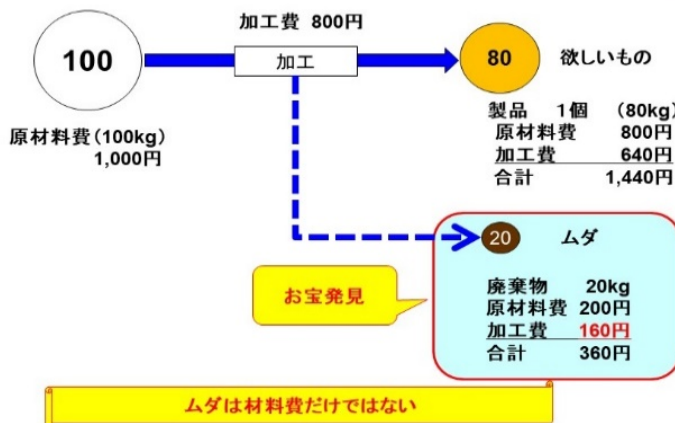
加工費 800円

100

加工

80

欲しいもの

原材料費（100kg）
1,000円

製品 1個 （80kg）
原材料費 800円
加工費 640円
合計 1,440円

20

ムダ

お宝発見

廃棄物 20kg
原材料費 200円
加工費 160円
合計 360円

ムダは材料費だけではない